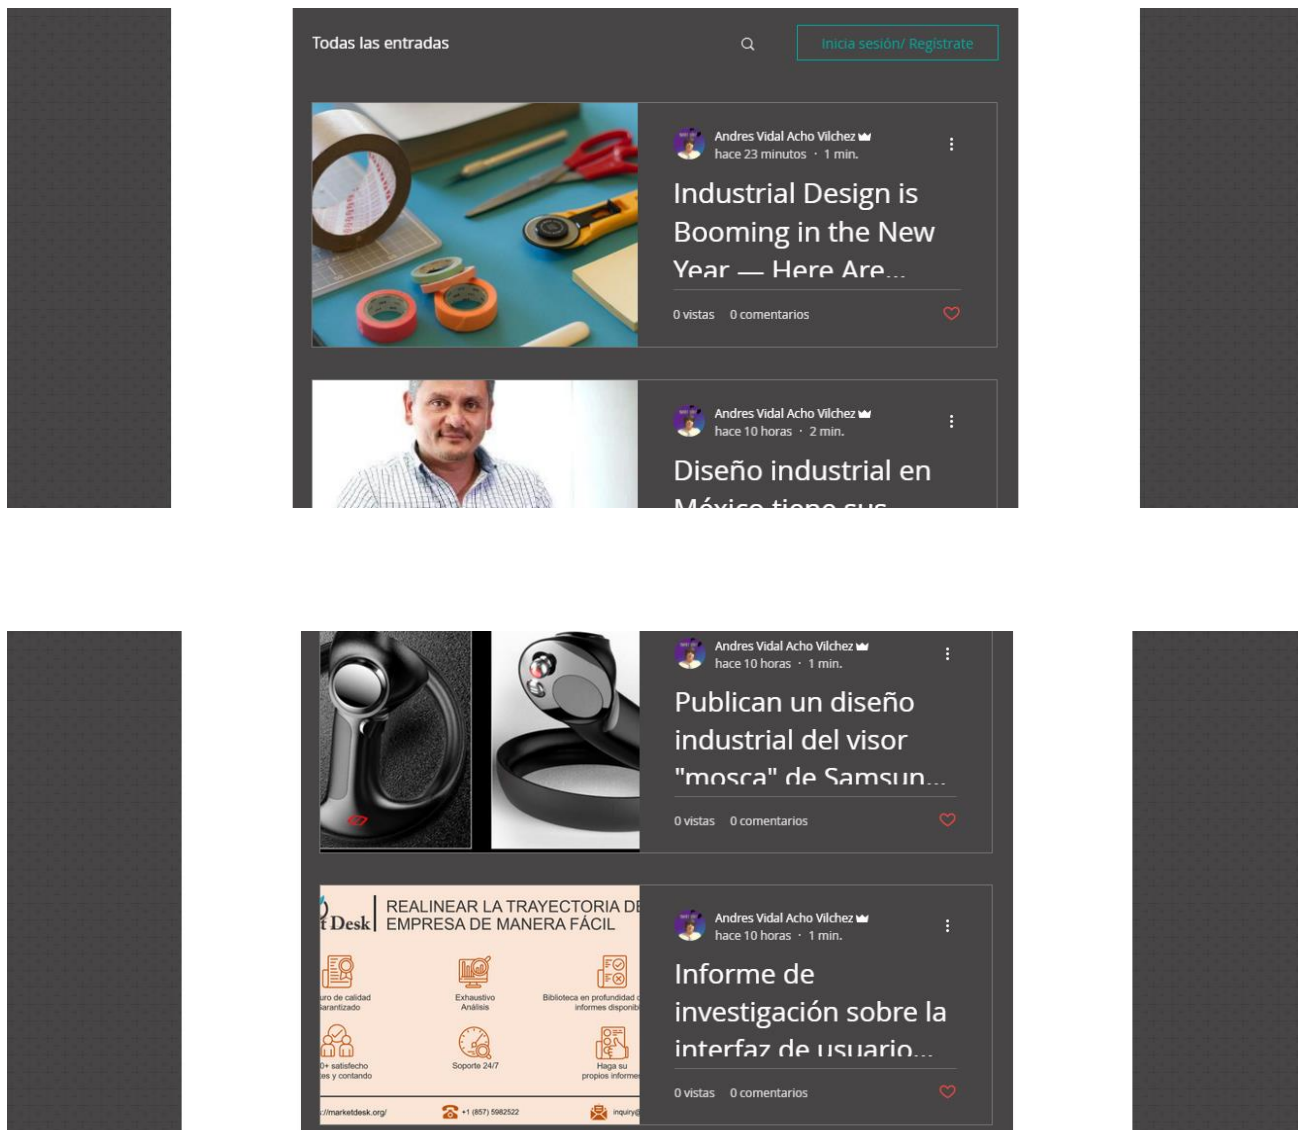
Todas las entradas

Inicia sesión/ Regístrate

Andres Vidal Acho Vilchez
hace 23 minutos · 1 min.

Industrial Design is Booming in the New Year — Here Are...

0 vistas 0 comentarios

Andres Vidal Acho Vilchez
hace 10 horas · 2 min.

Diseño industrial en México tiene sus

Andres Vidal Acho Vilchez
hace 10 horas · 1 min.

Publican un diseño industrial del visor "mosca" de Samsun...

0 vistas 0 comentarios

t Desk REALINEAR LA TRAYECTORIA DE EMPRESA DE MANERA FÁCIL

uro de calidad arantizado
Exhaustivo Análisis
Biblioteca en profundidad informes disponib
0+ satisfecho es y contando
Soporte 24/7
Haga su propios informe
://marketdesk.org/
+1 (857) 5982522
inquiry@

Andres Vidal Acho Vilchez
hace 10 horas · 1 min.

Informe de investigación sobre la interfaz de usuario...

0 vistas 0 comentarios